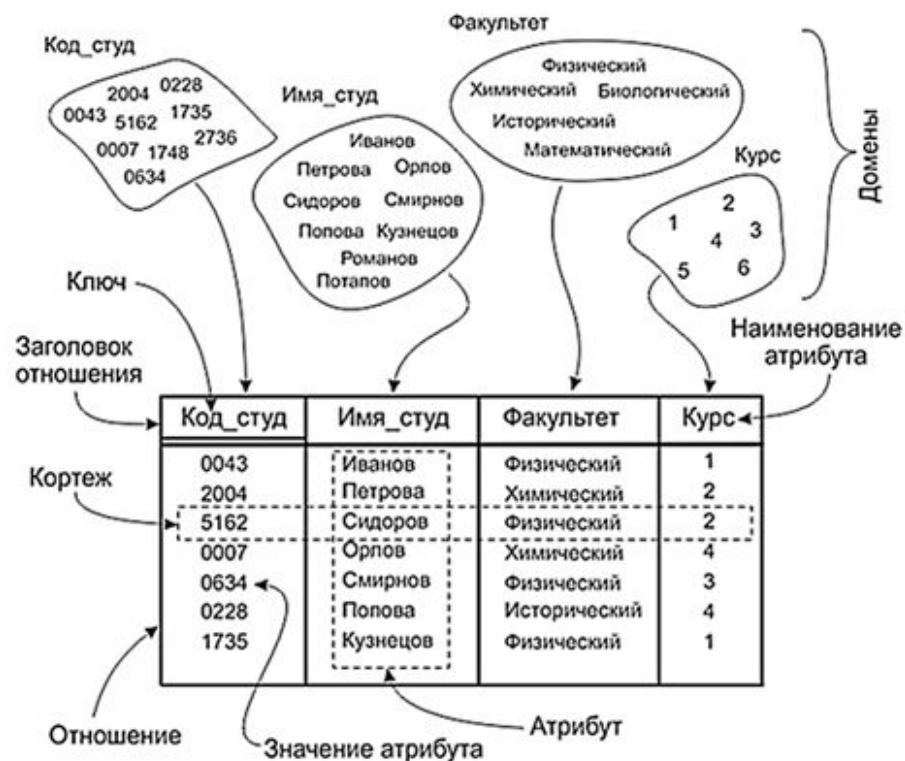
Код_студ

2004 0228
0043 5162 1735
0007 1748 2736
0634

Имя_студ

Иванов
Петрова Орлов
Сидоров Смирнов
Попова Кузнецов
Романов
Потапов

Факультет

Физический
Химический Биологический
Исторический
Математический

Курс

1 2 3 4 5 6

Домены

Ключ

Заголовок отношения

Наименование атрибута

| Код_студ | Имя_студ | Факультет | Курс |
|---|---|---|---|
| 0043 | Иванов | Физический | 1 |
| 2004 | Петрова | Химический | 2 |
| 5162 | Сидоров | Физический | 2 |
| 0007 | Орлов | Химический | 4 |
| 0634 | Смирнов | Физический | 3 |
| 0228 | Попова | Исторический | 4 |
| 1735 | Кузнецов | Физический | 1 |

Кортеж

Отношение

Значение атрибута

Атрибут